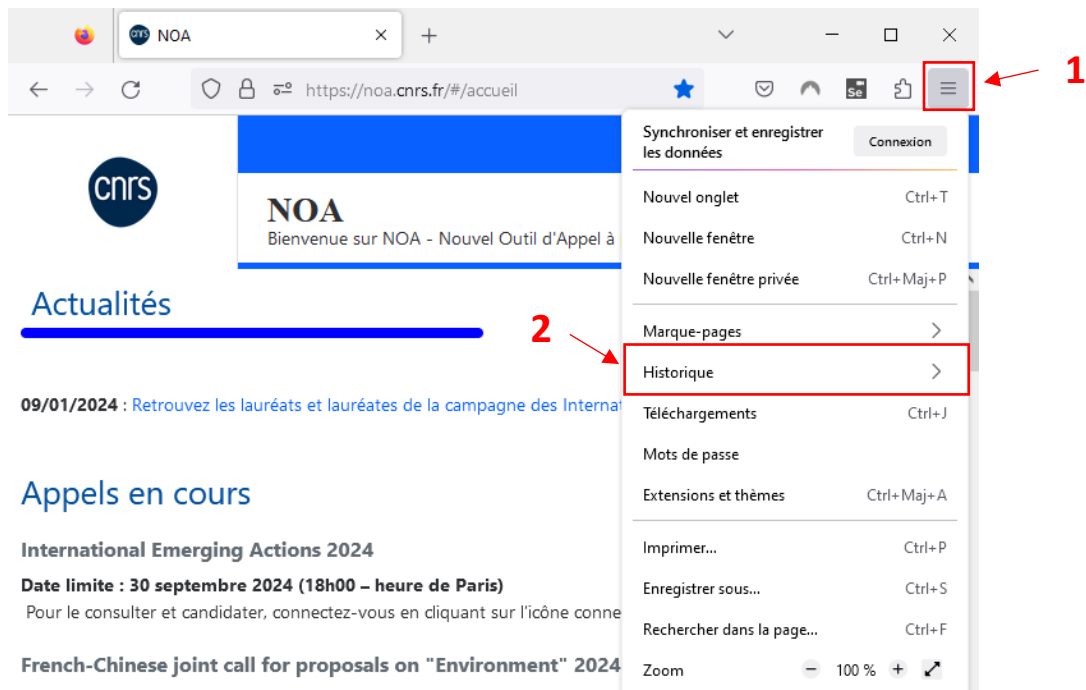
NOA

https://noa.cnrs.fr/#/accueil

1

cnrs

NOA
Bienvenue sur NOA - Nouvel Outil d'Appel à

Actualités

09/01/2024 : Retrouvez les lauréats et lauréates de la campagne des Internat

Appels en cours

International Emerging Actions 2024

Date limite : 30 septembre 2024 (18h00 – heure de Paris)
Pour le consulter et candidater, connectez-vous en cliquant sur l'icône conne

French-Chinese joint call for proposals on "Environment" 2024

Synchroniser et enregistrer les données
Connexion

Nouvel onglet Ctrl+T
Nouvelle fenêtre Ctrl+N
Nouvelle fenêtre privée Ctrl+Maj+P

2

Marque-pages
Historique
Téléchargements Ctrl+J
Mots de passe
Extensions et thèmes Ctrl+Maj+A

Imprimer... Ctrl+P
Enregistrer sous... Ctrl+S
Rechercher dans la page... Ctrl+F
Zoom − 100 % +